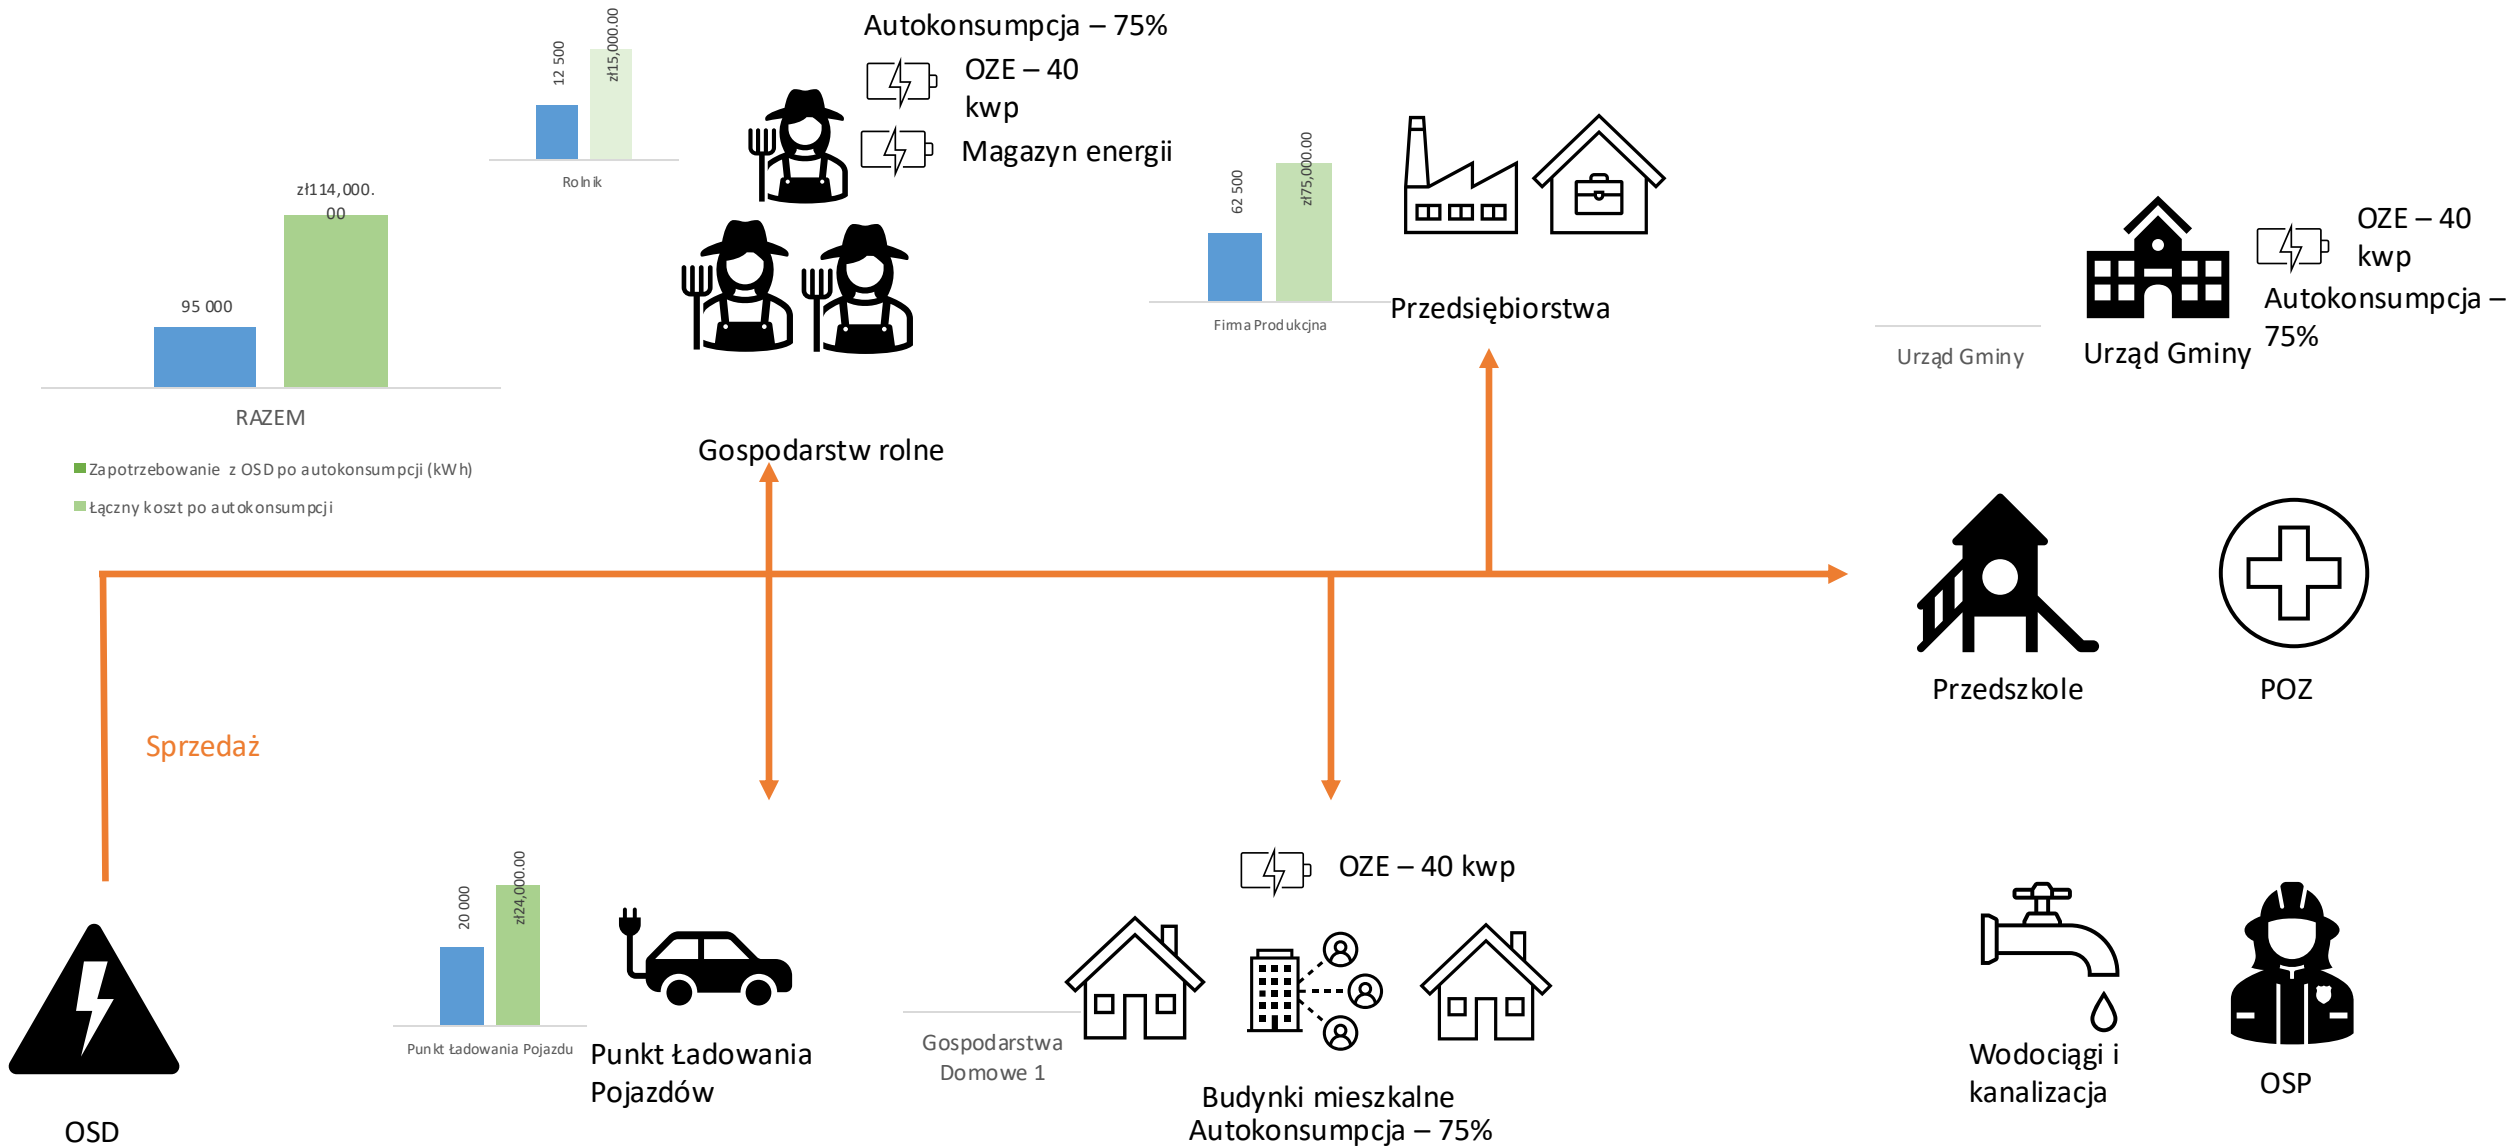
Autokonsumpcja – 75%

OZE – 40 kwp

Magazyn energii

12 500
zł15,000.00
Rolnik

zł114,000.00
95 000
RAZEM

Zapotrzebowanie z OSD po autokonsumpcji (kWh)
Łączny koszt po autokonsumpcji

Gospodarstw rolne

62 500
zł75,000.00
Firma Produkcjna

Przedsiębiorstwa

OZE – 40 kwp
Autokonsumpcja – 75%

Urząd Gminy
Urząd Gminy

Przedszkole
POZ

Sprzedaż

OZE – 40 kwp

20 000
zł24,000.00
Punkt Ładowania Pojazdu

Punkt Ładowania Pojazdów

Gospodarstwa Domowe 1

Budynki mieszkalne
Autokonsumpcja – 75%

Wodociągi i kanalizacja
OSP

OSD